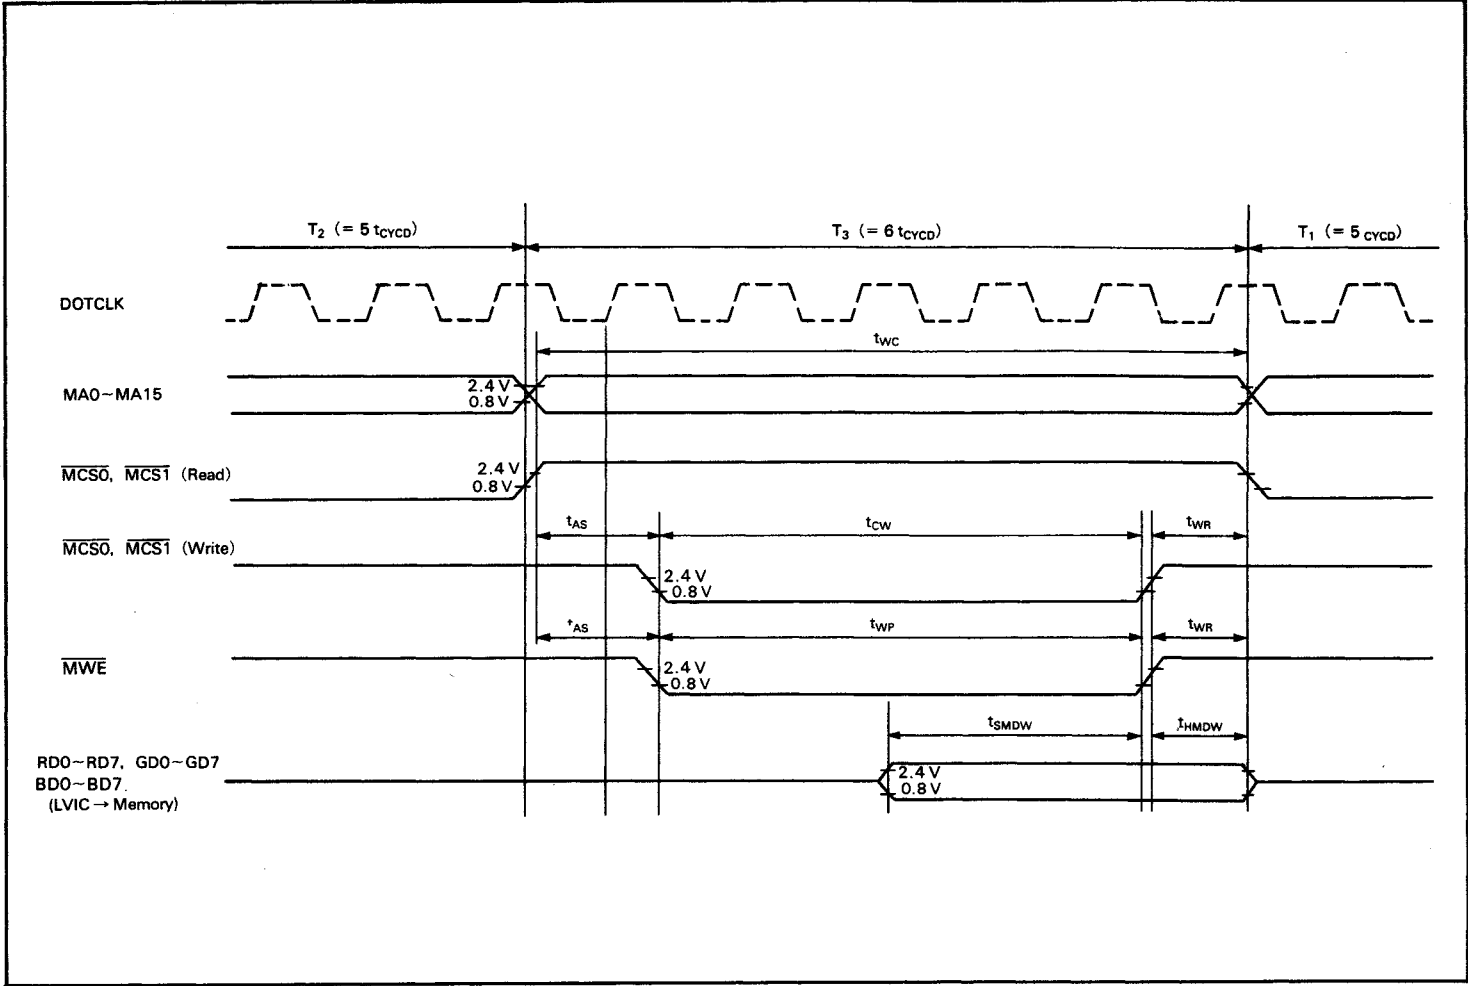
$T_2$ (= 5 $t_{CYCD}$)

$T_3$ (= 6 $t_{CYCD}$)

$T_1$ (= 5 $_{CYCD}$)

DOTCLK

$t_{WC}$

MA0~MA15

2.4 V
0.8 V

$\overline{MCS0}$, $\overline{MCS1}$ (Read)

2.4 V
0.8 V

$t_{AS}$

$t_{CW}$

$t_{WR}$

$\overline{MCS0}$, $\overline{MCS1}$ (Write)

2.4 V
0.8 V

$t_{AS}$

$t_{WP}$

$t_{WR}$

$\overline{MWE}$

2.4 V
0.8 V

$t_{SMDW}$

$t_{HMDW}$

RD0~RD7, GD0~GD7
BD0~BD7
(LVIC → Memory)

2.4 V
0.8 V